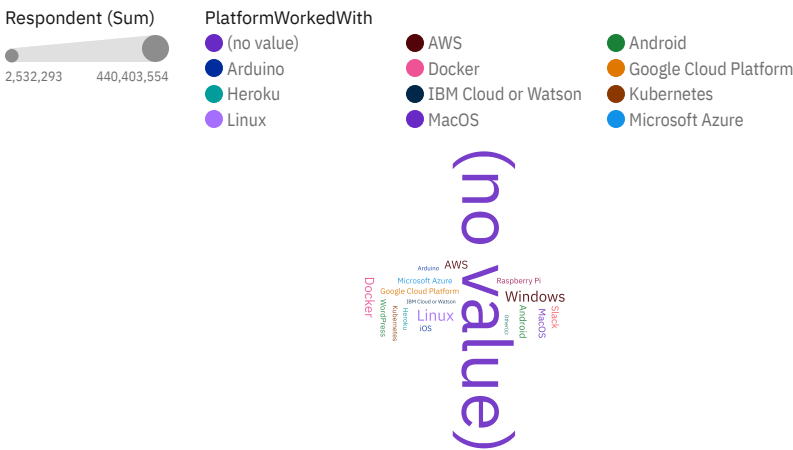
Respondent (Sum)

2,532,293 440,403,554

PlatformWorkedWith

(no value)
Arduino
Heroku
Linux

AWS
Docker
IBM Cloud or Watson
MacOS

Android
Google Cloud Platform
Kubernetes
Microsoft Azure

(no value)

Arduino
AWS
Microsoft Azure
Google Cloud Platform
IBM Cloud or Watson
Docker
WordPress
Kubernetes
Heroku
Linux
iOS
Raspberry Pi
Windows
Android
MacOS
Slack
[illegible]